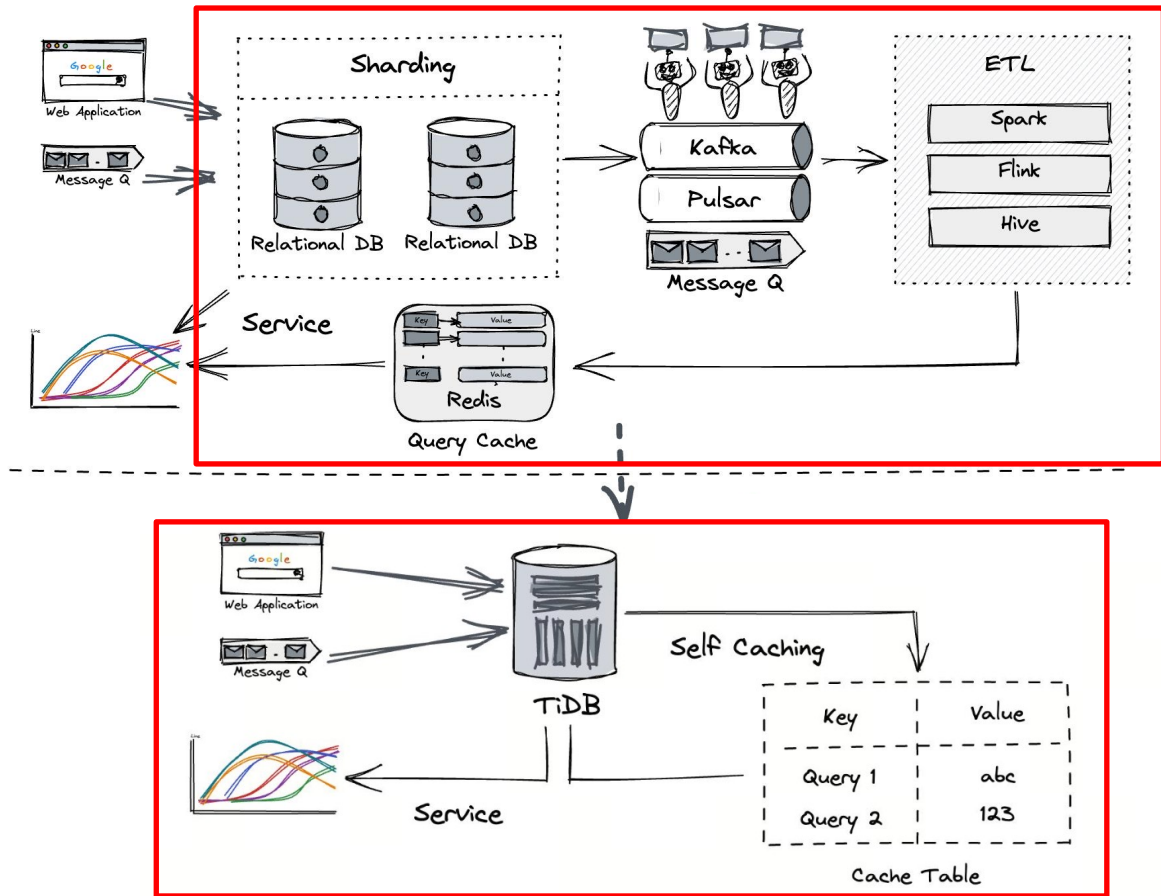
Google

Web Application

Message Q

Sharding

Relational DB

Relational DB

Kafka

Pulsar

Message Q

ETL

Spark

Flink

Hive

Line

Service

Key

Value

Key

Value

Redis

Query Cache

Google

Web Application

Message Q

TiDB

Self Caching

| Key | Value |
|---|---|
| Query 1 | abc |
| Query 2 | 123 |

Cache Table

Line

Service